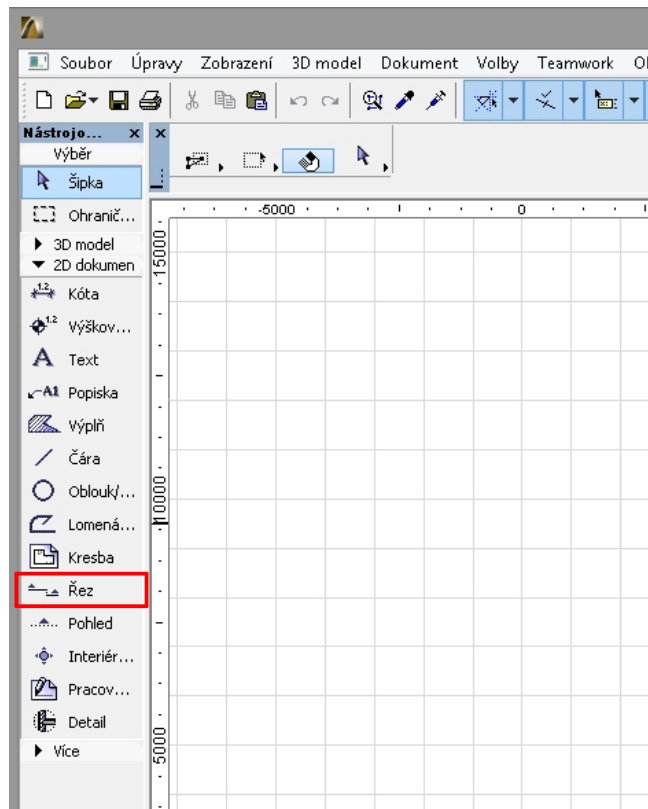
Soubor Úpravy Zobrazení 3D model Dokument Volby Teamwork Ol

Nástrojo... ×
Výběr
Šipka
Ohranič...
▶ 3D model
▼ 2D dokumen
Kóta
Výškov...
Text
Popiska
Výplň
Čára
Oblouk/...
Lomená...
Kresba
Řez
Pohled
Interiér...
Pracov...
Detail
▶ Více

-5000
0
15000
10000
5000